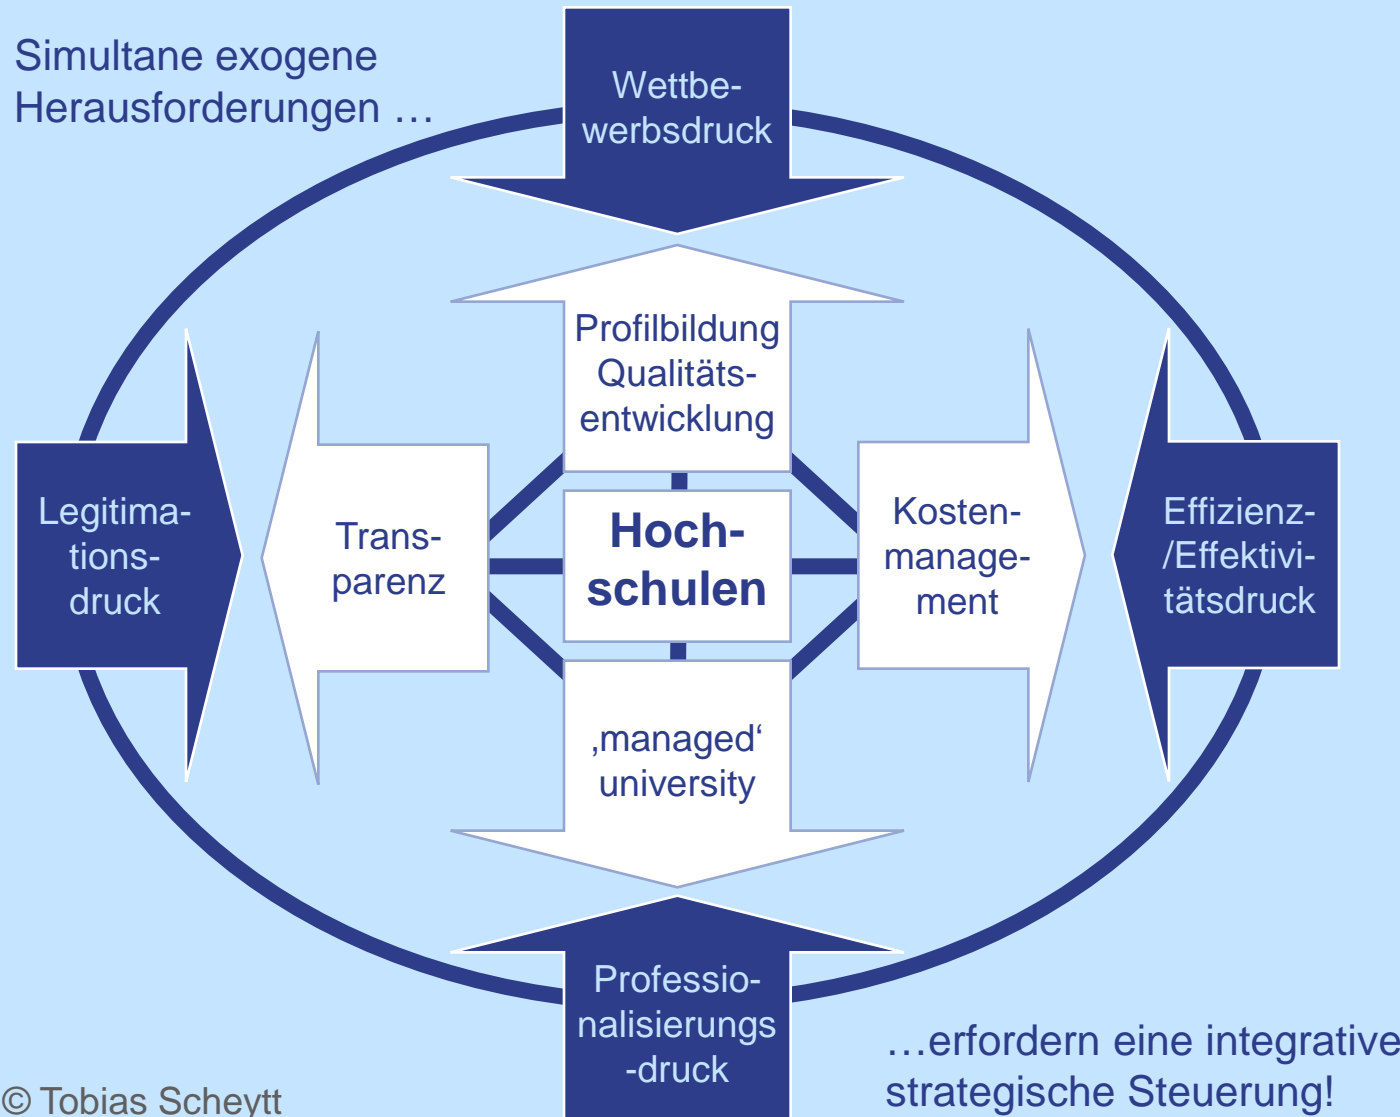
Simultane exogene Herausforderungen …

Wettbewerbsdruck

Profilbildung Qualitätsentwicklung

Legitimationsdruck

Transparenz

Hochschulen

Kostenmanagement

Effizienz-/Effektivitätsdruck

‚managed' university

Professionalisierungs-druck

…erfordern eine integrative strategische Steuerung!

© Tobias Scheytt